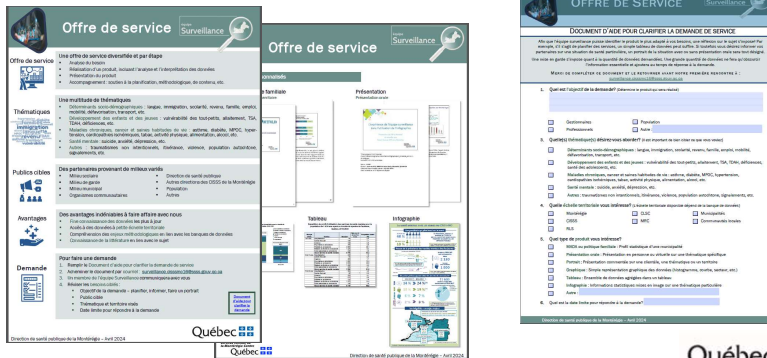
Offre de service

Équipe Surveillance

Offre de service

Une offre de service diversifiée et par étape
Analyse du besoin
Réalisation d'un produit, incluant l'analyse et l'interprétation des données
Présentation du produit
Accompagnement : soutien à la planification, méthodologique, de contenu, etc.

Thématiques

Une multitude de thématiques
Déterminants socio-démographiques : langue, immigration, scolarité, revenu, famille, emploi, mobilité, défavorisation, transport, etc.
Développement des enfants et des jeunes : vulnérabilité des tout-petits, allaitement, TSA, TDAH, déficiences, etc.
Maladies chroniques, cancer et saines habitudes de vie : asthme, diabète, MPOC, hypertension, cardiopathies ischémiques, tabac, activité physique, alimentation, alcool, etc.
Santé mentale : suicide, anxiété, dépression, etc.
Autres : traumatismes non intentionnels, itinérance, violence, population autochtone, signalements, etc.

Publics cibles

Des partenaires provenant de milieux variés
Milieu scolaire
Milieu de garde
Milieu municipal
Organismes communautaires
Direction de santé publique
Autres directions des CISSS de la Montérégie
Population
Autres

Avantages

Des avantages indéniables à faire affaire avec nous
Fine connaissance des données les plus à jour
Accès à des données à petite échelle territoriale
Compréhension des enjeux méthodologiques en lien avec les banques de données
Connaissance de la littérature en lien avec le sujet

Demande

Pour faire une demande
1. Remplir le Document d'aide pour clarifier la demande de service
2. Acheminer le document par courriel : surveillance.cisssmo16@ssss.gouv.qc.ca
3. Un membre de l'équipe Surveillance communiquera avec vous
4. Préciser les besoins précis :
Objectif de la demande – planifier, informer, faire un portrait
Public cible
Thématique et territoire visés
Date limite pour répondre à la demande

Document d'aide pour clarifier la demande

Direction de santé publique de la Montérégie – Avril 2024

Québec

Offre de service

Surveillance

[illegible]

Présentation

Tableau

Infographie

Direction de santé publique de la Montérégie – Avril 2024

Québec

OFFRE DE SERVICE

DOCUMENT D'AIDE POUR CLARIFIER LA DEMANDE DE SERVICE

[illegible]

1. Quel est l'objectif de la demande?

Gestionnaires
Professionnels
Population
Autre

2. Quel(s) thème(s) désirez-vous aborder?

Déterminants socio-démographiques : langue, immigration, scolarité, revenu, famille, emploi, mobilité, défavorisation, transport, etc.
Développement des enfants et des jeunes : vulnérabilité des tout-petits, allaitement, TSA, TDAH, déficiences, santé des adolescents, etc.
Maladies chroniques, cancer et saines habitudes de vie : asthme, diabète, MPOC, hypertension, cardiopathies ischémiques, tabac, activité physique, alimentation, alcool, etc.
Santé mentale : suicide, anxiété, dépression, etc.
Autres : traumatismes non intentionnels, itinérance, violence, population autochtone, signalements, etc.

3. Quelle échelle territoriale vous intéresse?

Montérégie
CISSS
RLS
CLSC
MRC
Municipalités
Communautés locales

4. Quel type de produit vous intéresse?

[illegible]
Présentation orale : Présentation en personne ou virtuelle sur une thématique spécifique
Portrait : Présentation commentée sur une clientèle, une thématique ou un territoire
Graphique : Simple représentation graphique des données (histogramme, courbe, secteur, etc.)
Tableau : Ensemble de données agrégées dans un tableau
Infographie : Informations statistiques mises en image sur une thématique particulière
Autre

5. Quel est la date limite pour répondre à la demande?

Direction de santé publique de la Montérégie – Avril 2024

Québec